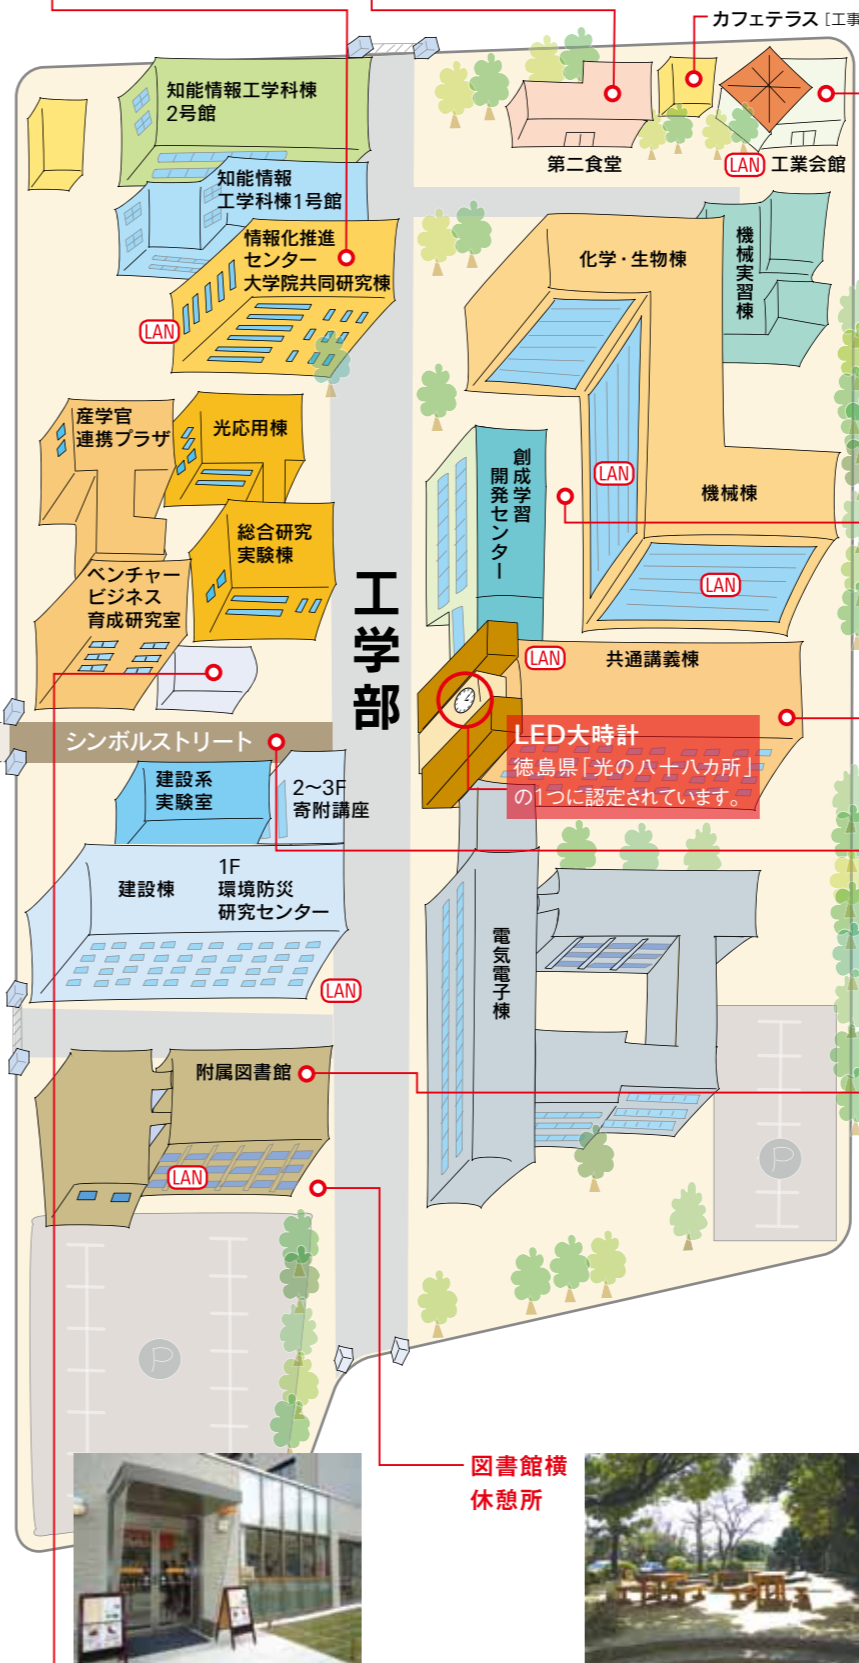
カフェテラス［工事

知能情報工学科棟 2号館

第二食堂

LAN 工業会館

知能情報 工学科棟1号館

情報化推進 センター 大学院共同研究棟

LAN

化学・生物棟

機械実習棟

産学官 連携プラザ

光応用棟

創成学習開発センター

LAN

機械棟

総合研究 実験棟

LAN

工学部

ベンチャー ビジネス 育成研究室

LAN

共通講義棟

LED大時計
徳島県「光の八十八カ所」の1つに認定されています。

シンボルストリート

建設系 実験室

2〜3F 寄附講座

建設棟

1F 環境防災 研究センター

電気電子棟

LAN

附属図書館

LAN

図書館横 休憩所